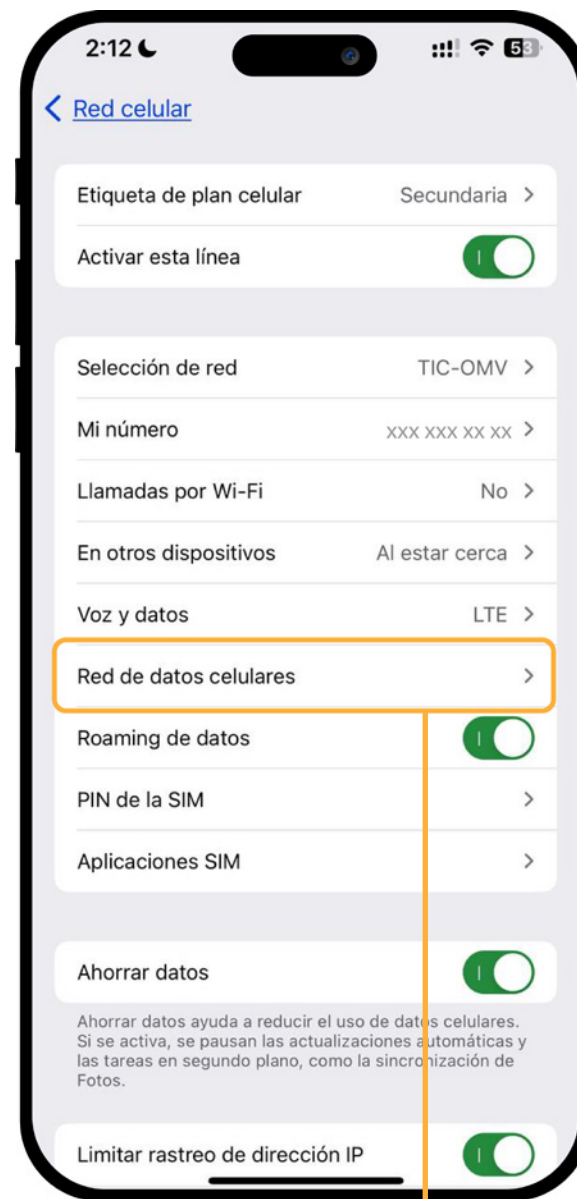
2:12

53

Red celular

Etiqueta de plan celular Secundaria >

Activar esta línea

Selección de red TIC-OMV >

Mi número XXX XXX XX XX >

Llamadas por Wi-Fi No >

En otros dispositivos Al estar cerca >

Voz y datos LTE >

Red de datos celulares >

Roaming de datos

PIN de la SIM >

Aplicaciones SIM >

Ahorrar datos

Ahorrar datos ayuda a reducir el uso de datos celulares. Si se activa, se pausan las actualizaciones automáticas y las tareas en segundo plano, como la sincronización de Fotos.

Limitar rastreo de dirección IP